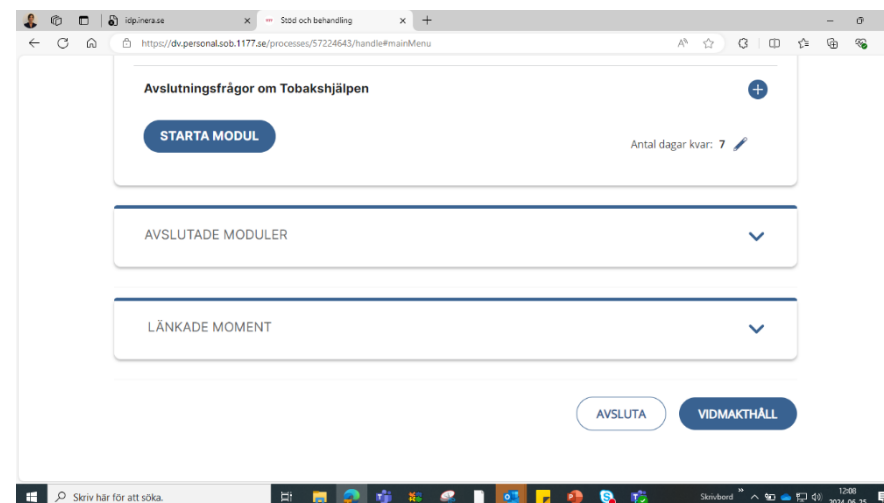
idp.inera.se
Stöd och behandling
https://dv.personal.sob.1177.se/processes/57224643/handle#mainMenu

Avslutningsfrågor om Tobakshjälpen

STARTA MODUL

Antal dagar kvar: 7

AVSLUTADE MODULER

LÄNKADE MOMENT

AVSLUTA

VIDMAKTHÅLL

Skriv här för att söka.

Skrivbord

12:08
2024-06-25